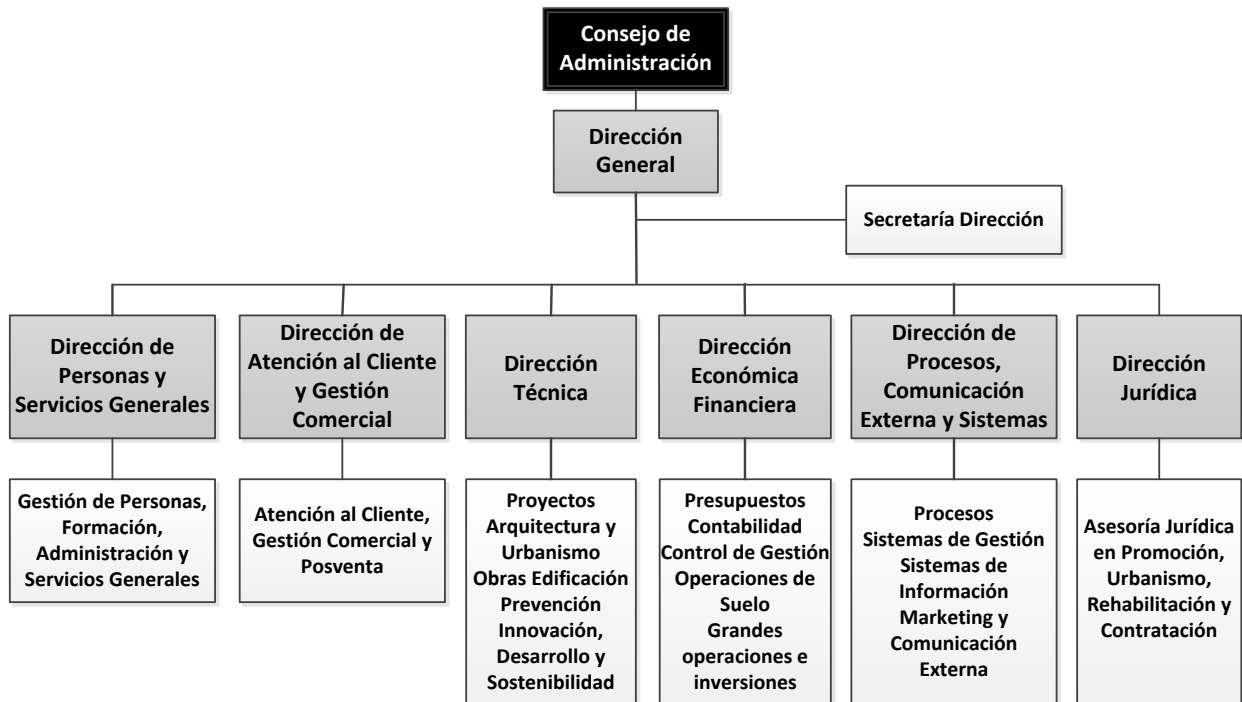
Consejo de Administración

Dirección General

Secretaría Dirección

Dirección de Personas y Servicios Generales

Dirección de Atención al Cliente y Gestión Comercial

Dirección Técnica

Dirección Económica Financiera

Dirección de Procesos, Comunicación Externa y Sistemas

Dirección Jurídica

Gestión de Personas, Formación, Administración y Servicios Generales

Atención al Cliente, Gestión Comercial y Posventa

Proyectos
Arquitectura y Urbanismo
Obras Edificación
Prevención
Innovación, Desarrollo y Sostenibilidad

Presupuestos
Contabilidad
Control de Gestión
Operaciones de Suelo
Grandes operaciones e inversiones

Procesos
Sistemas de Gestión
Sistemas de Información
Marketing y Comunicación Externa

Asesoría Jurídica en Promoción, Urbanismo, Rehabilitación y Contratación